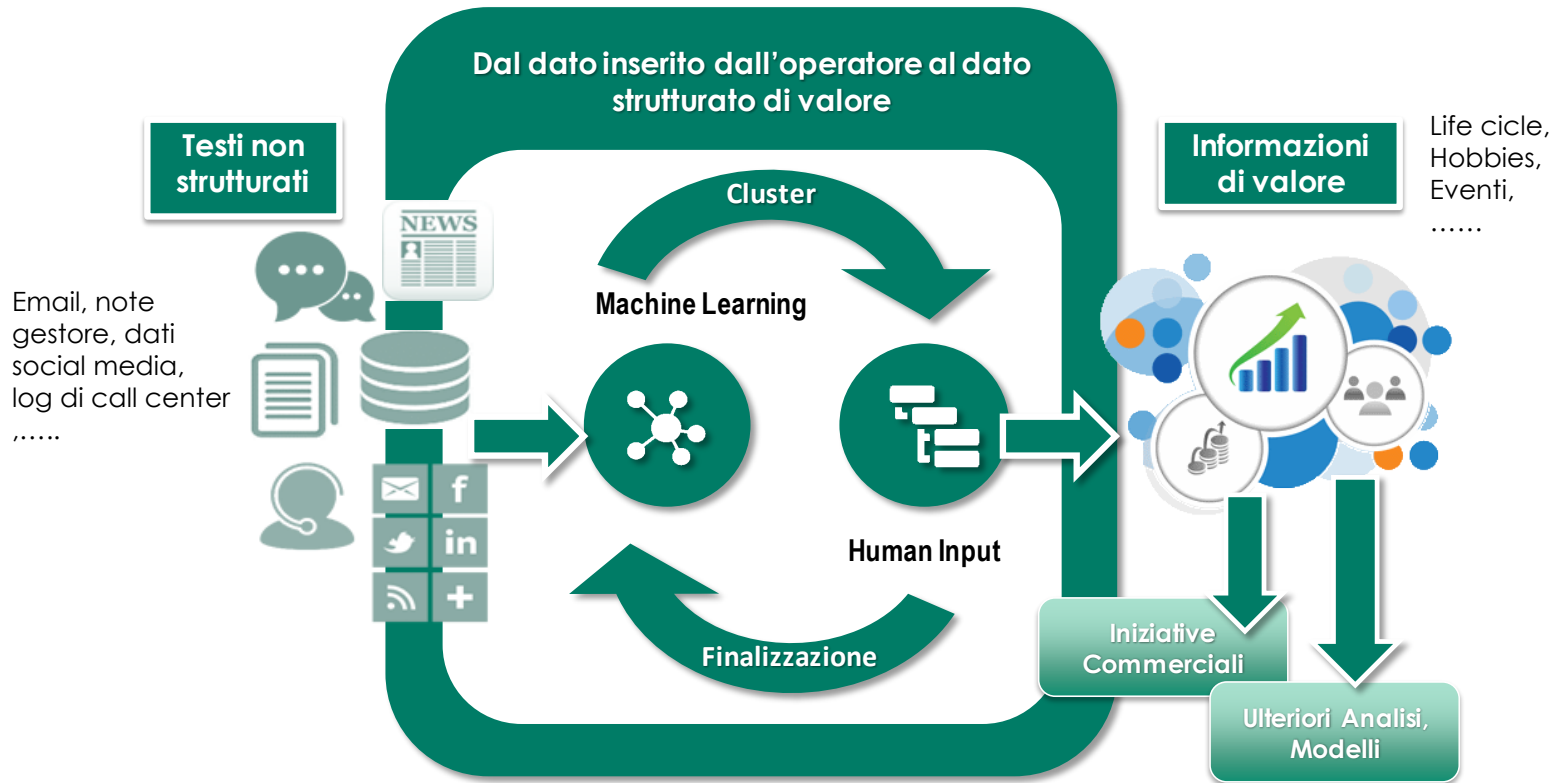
Dal dato inserito dall'operatore al dato strutturato di valore

Testi non strutturati

NEWS

Email, note gestore, dati social media, log di call center ,…..

Cluster

Machine Learning

Human Input

Finalizzazione

Informazioni di valore

Life cicle, Hobbies, Eventi, ……

Iniziative Commerciali

Ulteriori Analisi, Modelli